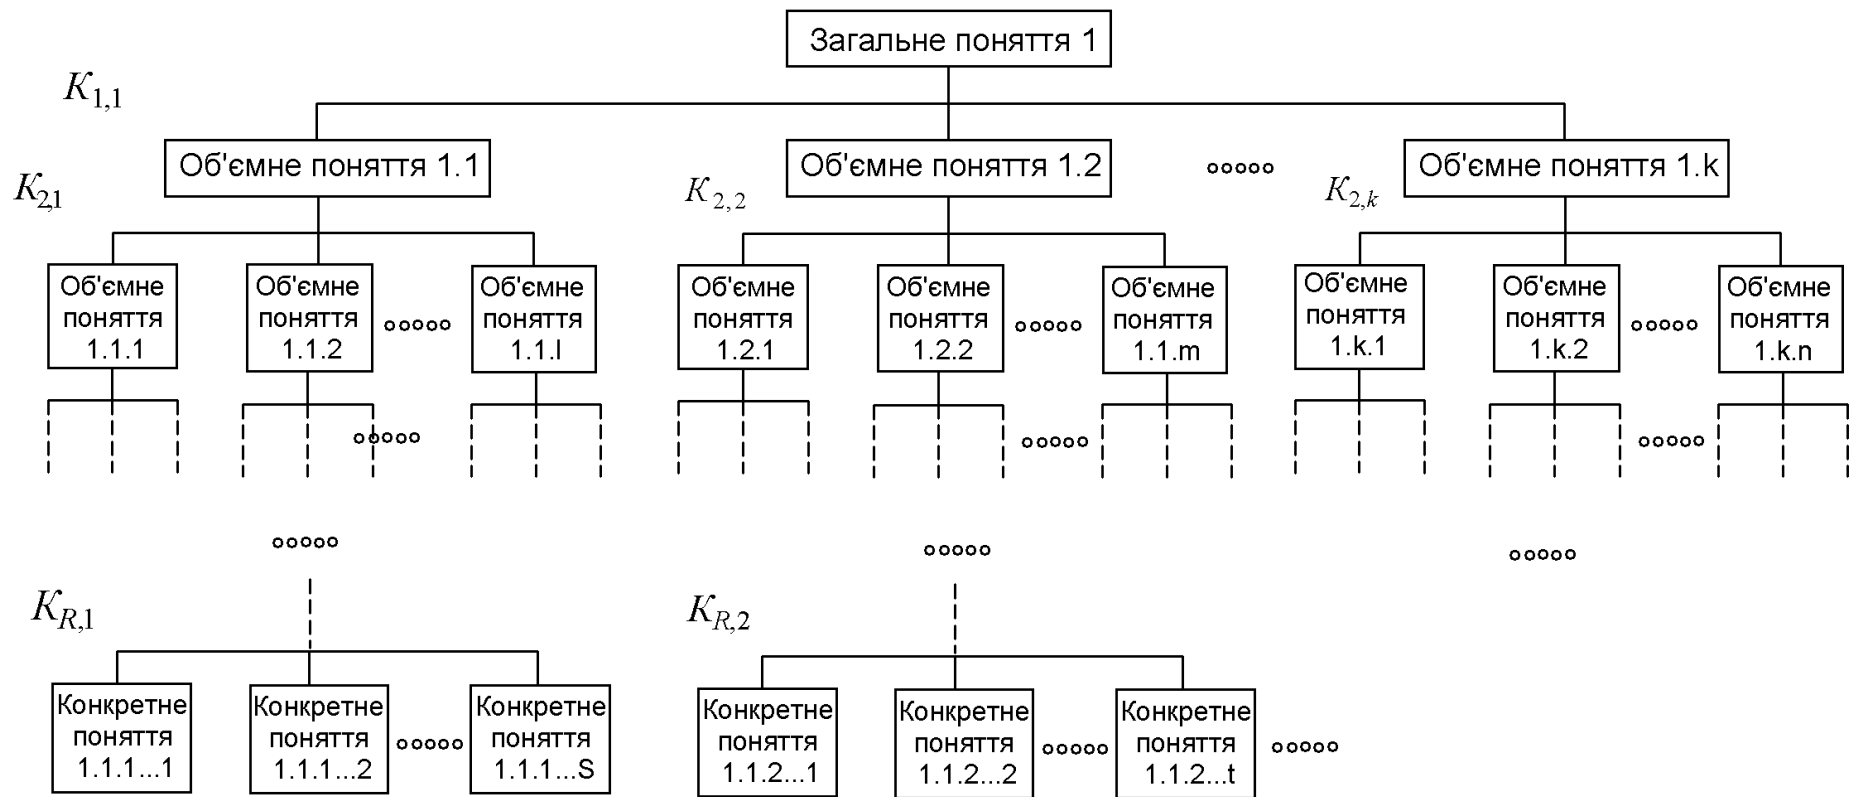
Загальне поняття 1

$K_{1,1}$

Об'ємне поняття 1.1

Об'ємне поняття 1.2

ººººº

Об'ємне поняття 1.k

$K_{2,1}$

$K_{2,2}$

$K_{2,k}$

Об'ємне поняття 1.1.1

Об'ємне поняття 1.1.2

ººººº

Об'ємне поняття 1.1.l

Об'ємне поняття 1.2.1

Об'ємне поняття 1.2.2

ººººº

Об'ємне поняття 1.1.m

Об'ємне поняття 1.k.1

Об'ємне поняття 1.k.2

ººººº

Об'ємне поняття 1.k.n

ººººº

ººººº

ººººº

ººººº

ººººº

ººººº

$K_{R,1}$

$K_{R,2}$

Конкретне поняття 1.1.1...1

Конкретне поняття 1.1.1...2

ººººº

Конкретне поняття 1.1.1...S

Конкретне поняття 1.1.2...1

Конкретне поняття 1.1.2...2

ººººº

Конкретне поняття 1.1.2...t

ººººº